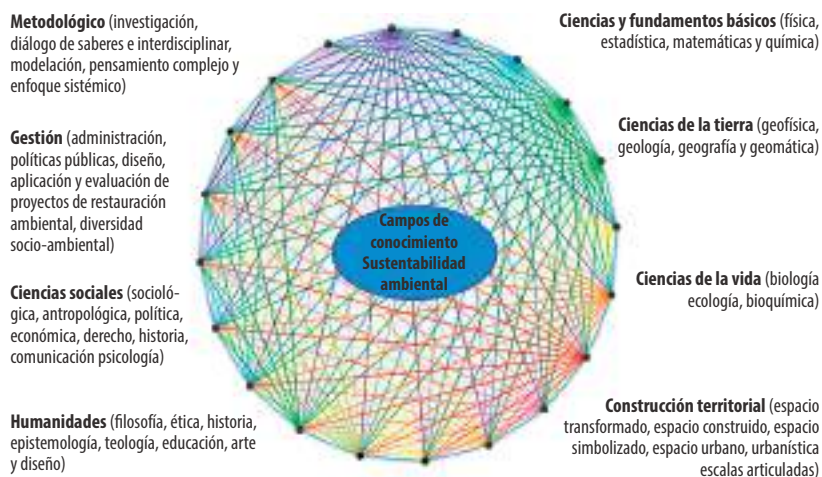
**Metodológico** (investigación, diálogo de saberes e interdisciplinar, modelación, pensamiento complejo y enfoque sistémico)

**Ciencias y fundamentos básicos** (física, estadística, matemáticas y química)

**Gestión** (administración, políticas públicas, diseño, aplicación y evaluación de proyectos de restauración ambiental, diversidad socio-ambiental)

**Ciencias de la tierra** (geofísica, geología, geografía y geomática)

Campos de conocimiento Sustentabilidad ambiental

**Ciencias sociales** (sociológica, antropológica, política, económica, derecho, historia, comunicación psicología)

**Ciencias de la vida** (biología ecología, bioquímica)

**Humanidades** (filosofía, ética, historia, epistemología, teología, educación, arte y diseño)

**Construcción territorial** (espacio transformado, espacio construido, espacio simbolizado, espacio urbano, urbanística escalas articuladas)